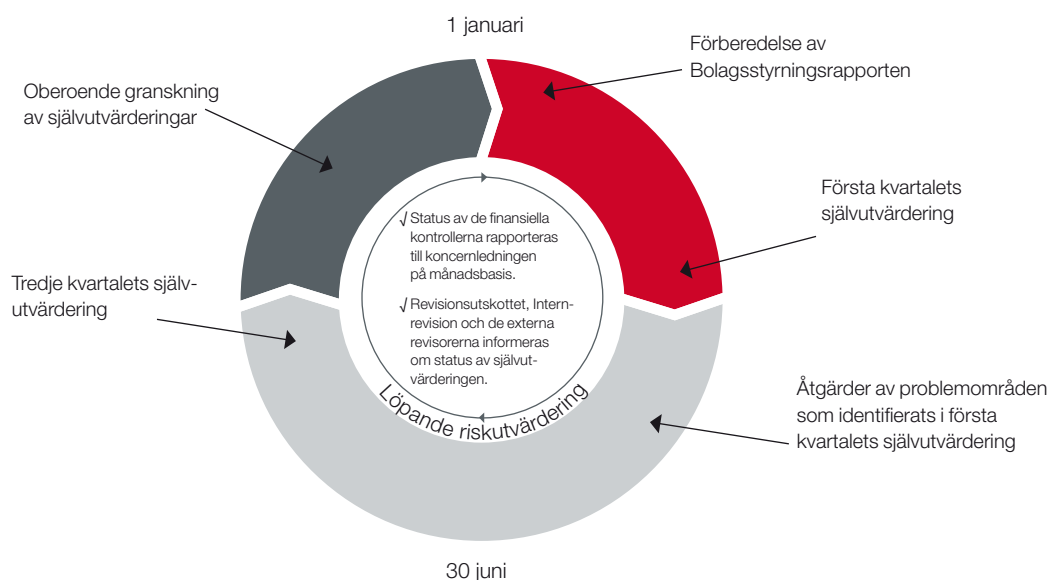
1 januari

Förberedelse av Bolagsstyrningsrapporten

Oberoende granskning av självutvärderingar

Första kvartalets självutvärdering

√ Status av de finansiella kontrollerna rapporteras till koncernledningen på månadsbasis.

√ Revisionsutskottet, Internrevision och de externa revisorerna informeras om status av självutvärderingen.

Löpande riskutvärdering

Tredje kvartalets självutvärdering

Åtgärder av problemområden som identifierats i första kvartalets självutvärdering

30 juni